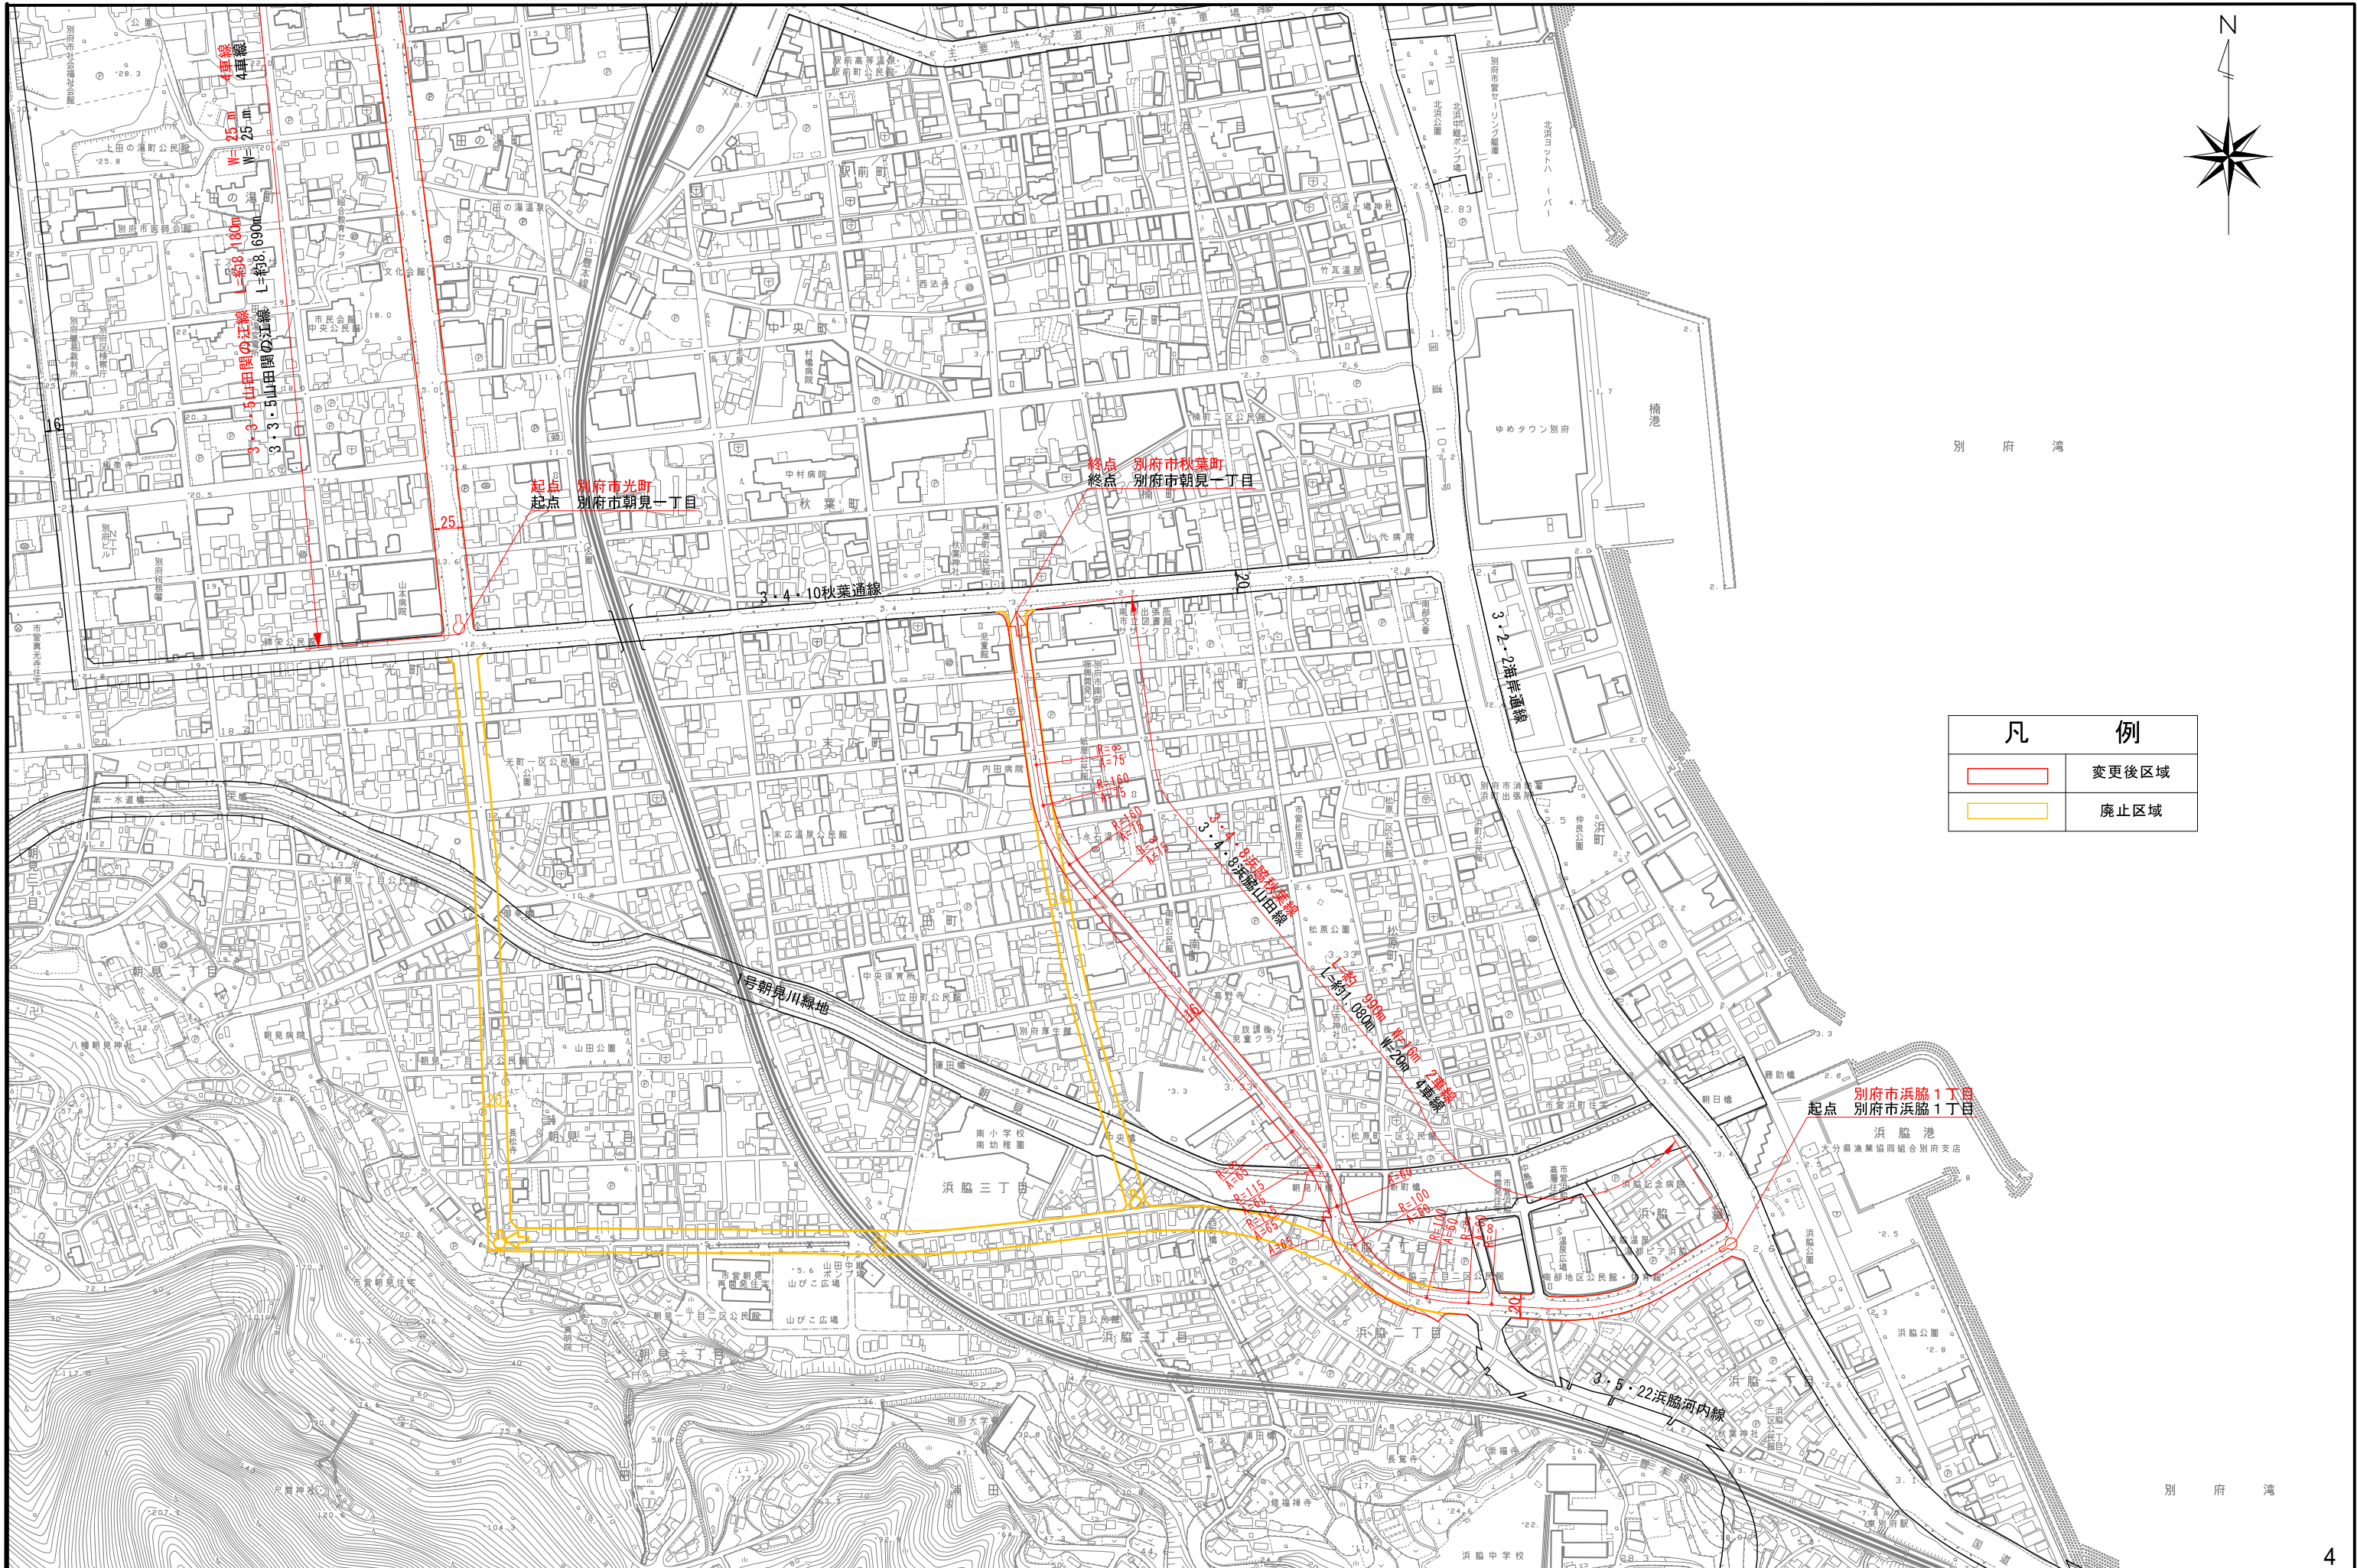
N

凡　例
| | |
|---|---|
| | 変更後区域 |
| | 廃止区域 |

4車線
4車線
W=25m
W=25m
L=約38,180m
L=約38,690m
3・3・5山田関の江線
3・3・5山田関の江線

起点　別府市光町
起点　別府市朝見一丁目

終点　別府市秋葉町
終点　別府市朝見一丁目

3・4・10秋葉通線

3・2・2海岸通線

3・4・8浜脇秋葉線
3・4・8浜脇山田線
L=約900m
L=約1,080m
W=16m
W=20m
2車線
4車線

起点　別府市浜脇１丁目
起点　別府市浜脇１丁目

1号朝見川緑地

3・5・22浜脇河内線

別府湾
別府湾
浜脇港
ゆめタウン別府
駅前町
中央町
秋葉町
末広町
立田町
浜脇三丁目
浜脇一丁目
朝見一丁目
朝見二丁目
中村病院
内田病院
山田公園
松原公園
別府大学
浜脇中学校
南小学校
田の湯町
北浜公園
楠港
浜町
浜脇公園

4